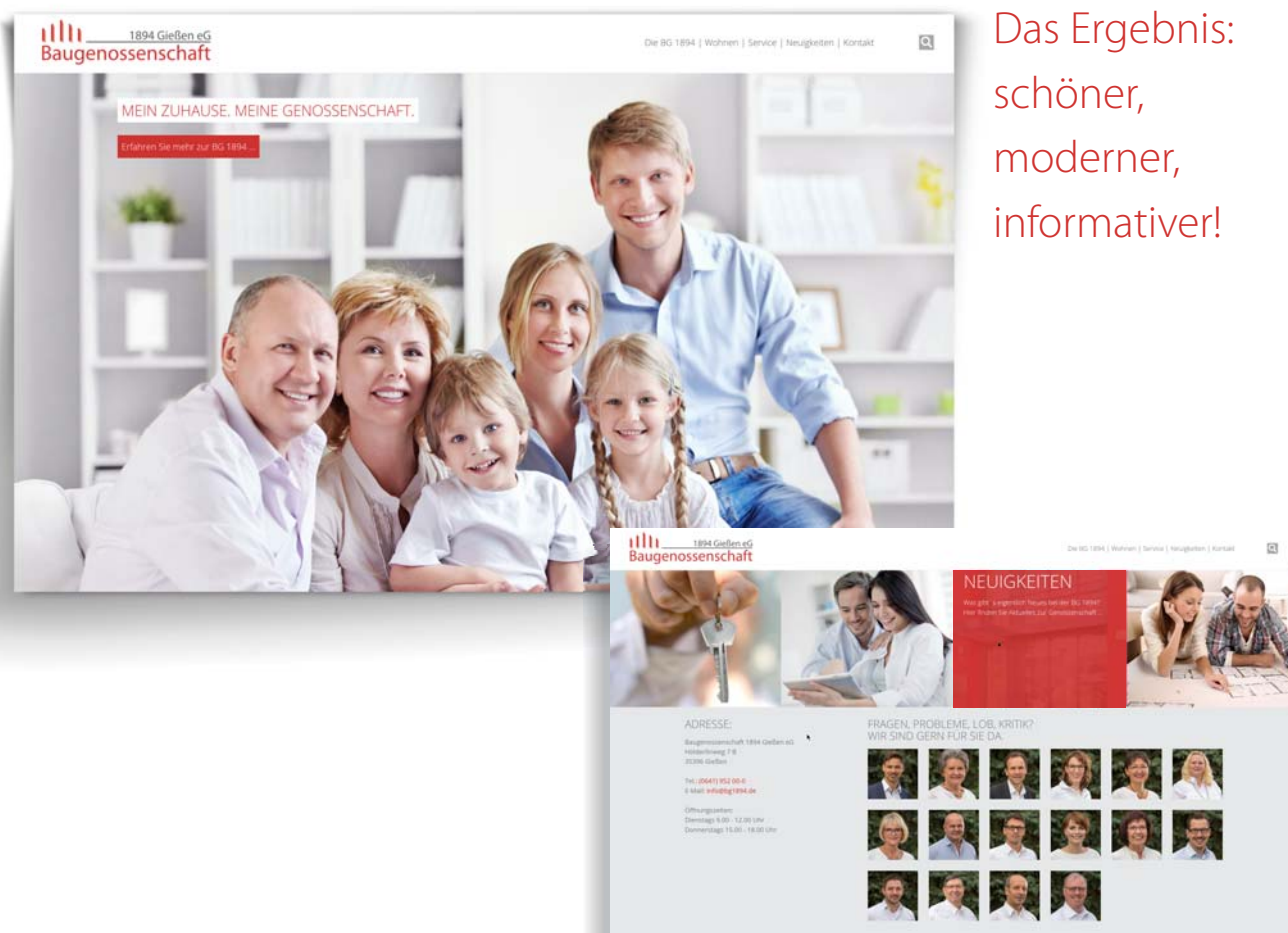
1894 Gießen eG
Baugenossenschaft

Die BG 1894 | Wohnen | Service | Neuigkeiten | Kontakt

MEIN ZUHAUSE. MEINE GENOSSENSCHAFT.

Erfahren Sie mehr zur BG 1894 ...

Das Ergebnis: schöner, moderner, informativer!

1894 Gießen eG
Baugenossenschaft

Die BG 1894 | Wohnen | Service | Neuigkeiten | Kontakt

NEUIGKEITEN

Was gibt´s eigentlich Neues bei der BG 1894? Hier finden Sie Aktuelles zur Genossenschaft ...

ADRESSE:

Baugenossenschaft 1894 Gießen eG
Hölderlinweg 7 B
35396 Gießen

Tel.: (0641) 952 00-0
E-Mail: info@bg1894.de

Öffnungszeiten:
Dienstags 9.00 - 12.00 Uhr
Donnerstags 15.00 - 18.00 Uhr

FRAGEN, PROBLEME, LOB, KRITIK?
WIR SIND GERN FÜR SIE DA.